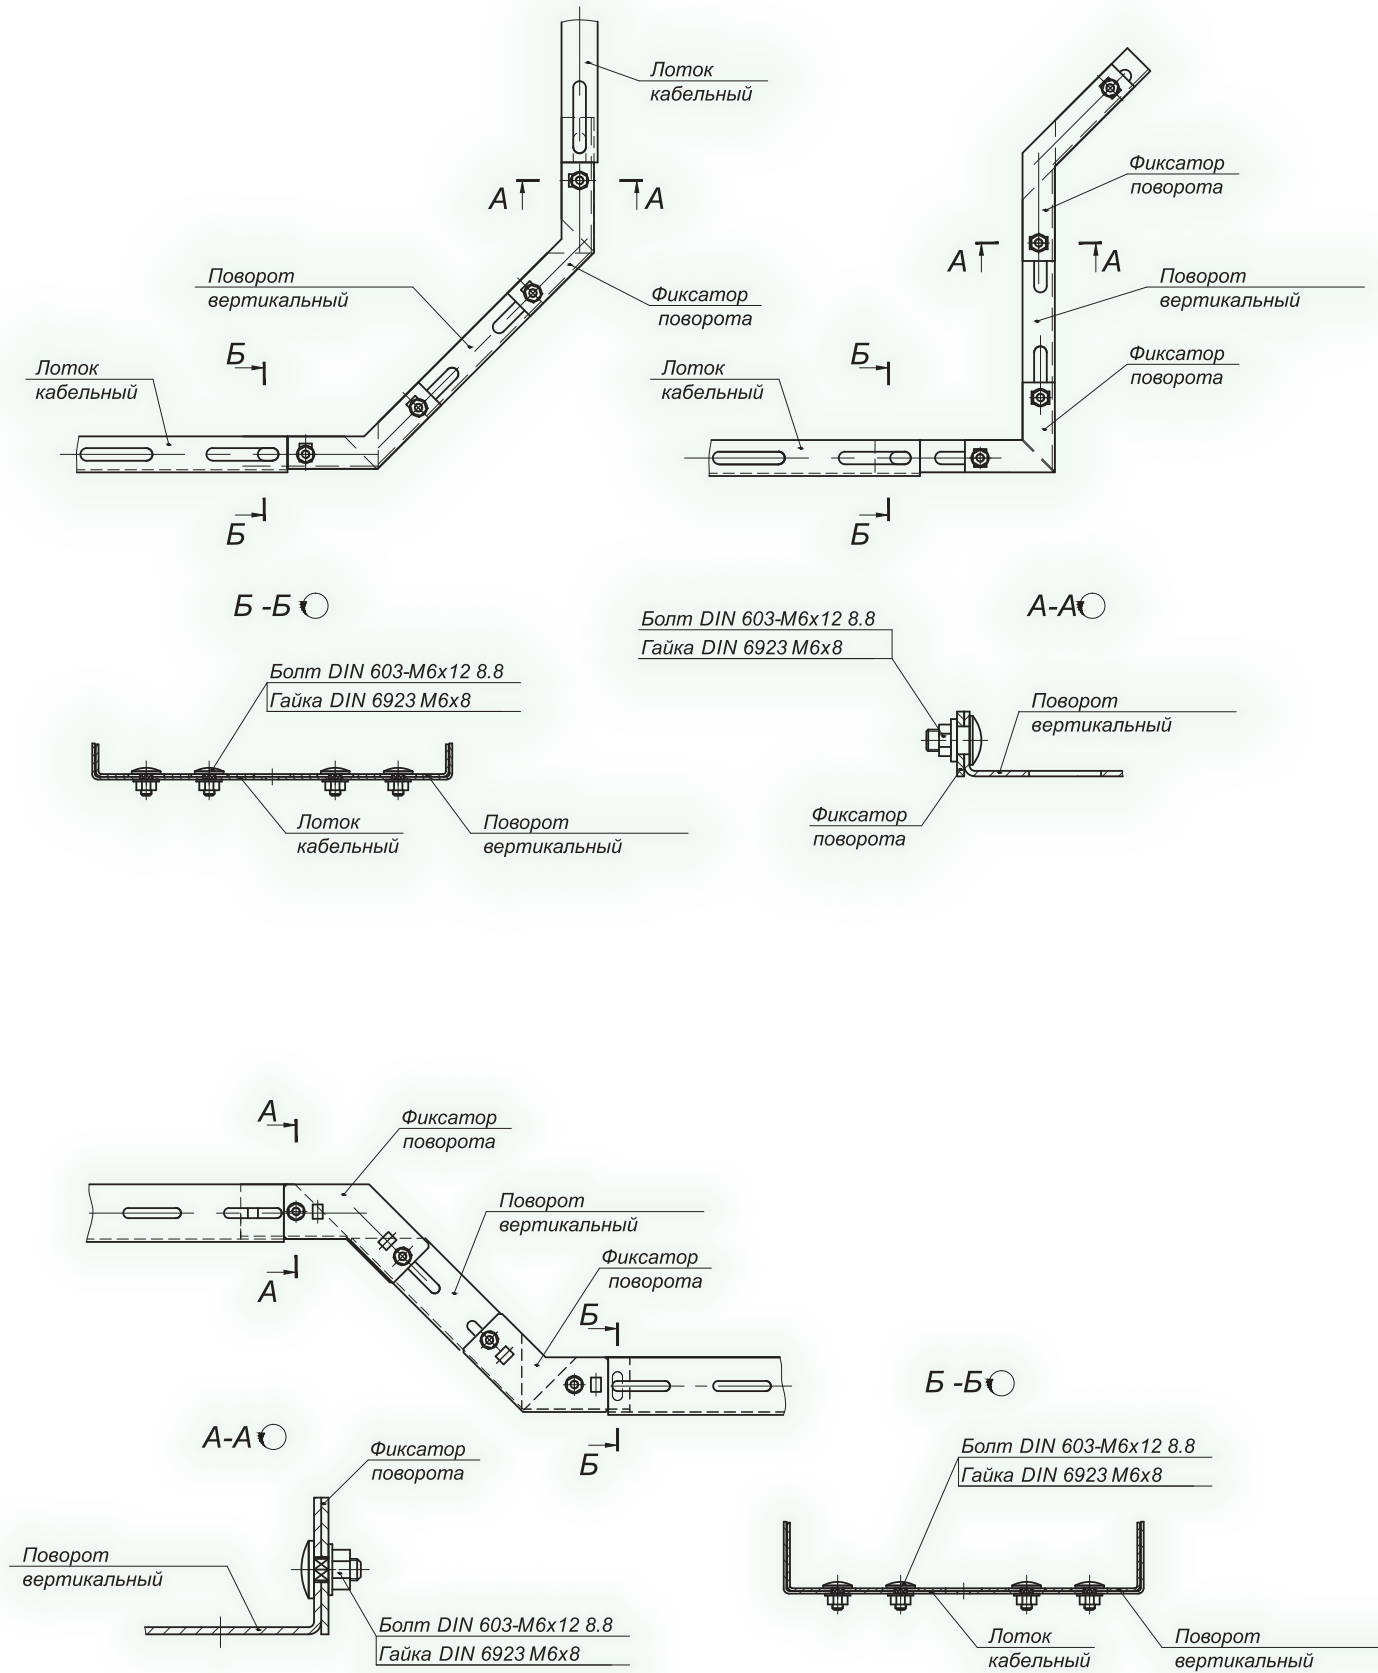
Лоток кабельный

А А

Поворот вертикальный

Фиксатор поворота

Лоток кабельный

Б

Б

Фиксатор поворота

А А

Поворот вертикальный

Фиксатор поворота

Лоток кабельный

Б

Б

Б -Б

Болт DIN 603-M6x12 8.8
Гайка DIN 6923 M6x8

Лоток кабельный

Поворот вертикальный

Болт DIN 603-M6x12 8.8
Гайка DIN 6923 M6x8

А-А

Поворот вертикальный

Фиксатор поворота

А

Фиксатор поворота

Поворот вертикальный

А

Фиксатор поворота

Б

Б

Б -Б

А-А

Фиксатор поворота

Поворот вертикальный

Болт DIN 603-M6x12 8.8
Гайка DIN 6923 M6x8

Болт DIN 603-M6x12 8.8
Гайка DIN 6923 M6x8

Лоток кабельный

Поворот вертикальный